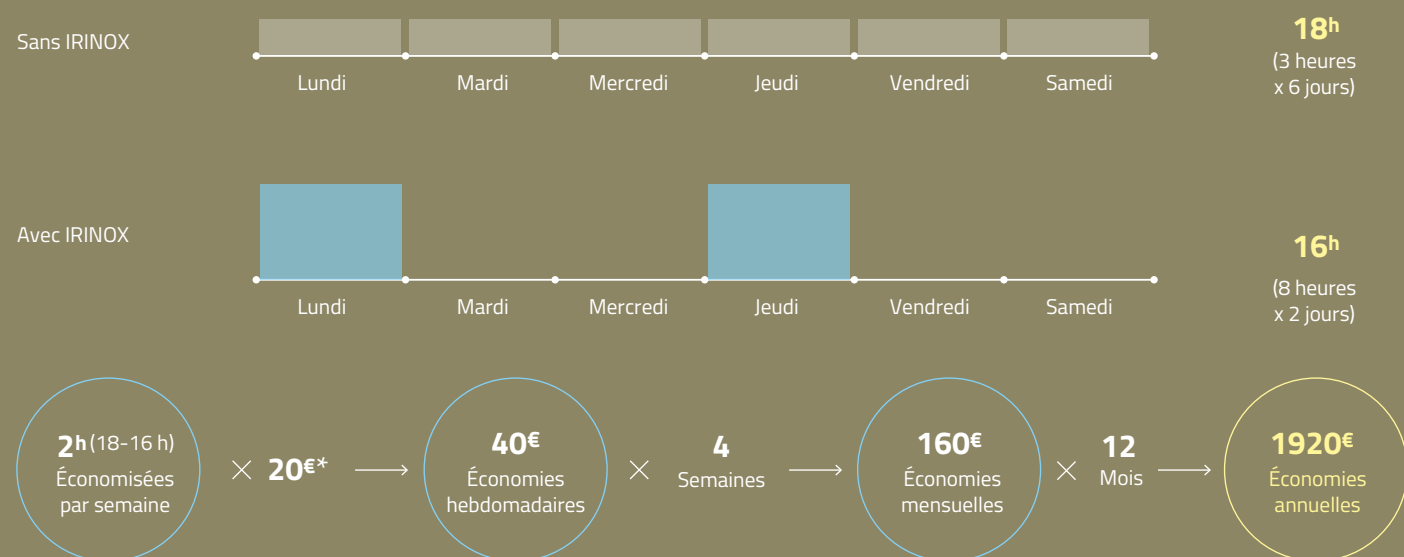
Sans IRINOX

Lundi Mardi Mercredi Jeudi Vendredi Samedi

$18^h$
(3 heures x 6 jours)

Avec IRINOX

Lundi Mardi Mercredi Jeudi Vendredi Samedi

$16^h$
(8 heures x 2 jours)

$2^h$ (18-16 h)
Économisées par semaine

× $20^{€*}$ ⟶

$40^€$
Économies hebdomadaires

× 4
Semaines ⟶

$160^€$
Économies mensuelles

× 12
Mois ⟶

$1920^€$
Économies annuelles